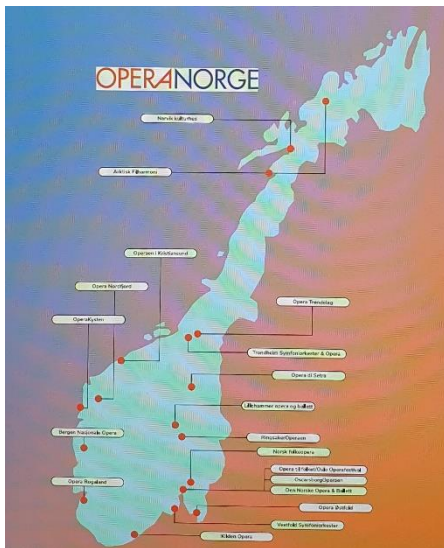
OPERANORGE

Narvik kulturhus

Arktisk Filharmoni

Operaen i Kristiansund

Opera Nordfjord

OperaKysten

Bergen Nasjonale Opera

Opera Rogaland

Opera Trøndelag

Trondheim Symfoniorkester & Opera

Opera di Setra

Lillehammer opera og ballett

Ringsaker/Operaen

Norsk Folkeopera

Opera på Kalnes/Oslo Operafestival

Oscarsborg Operaen

Den Norske Opera & Ballett

Opera Østfold

Vestfold Symfoniorkester

Kilden Opera